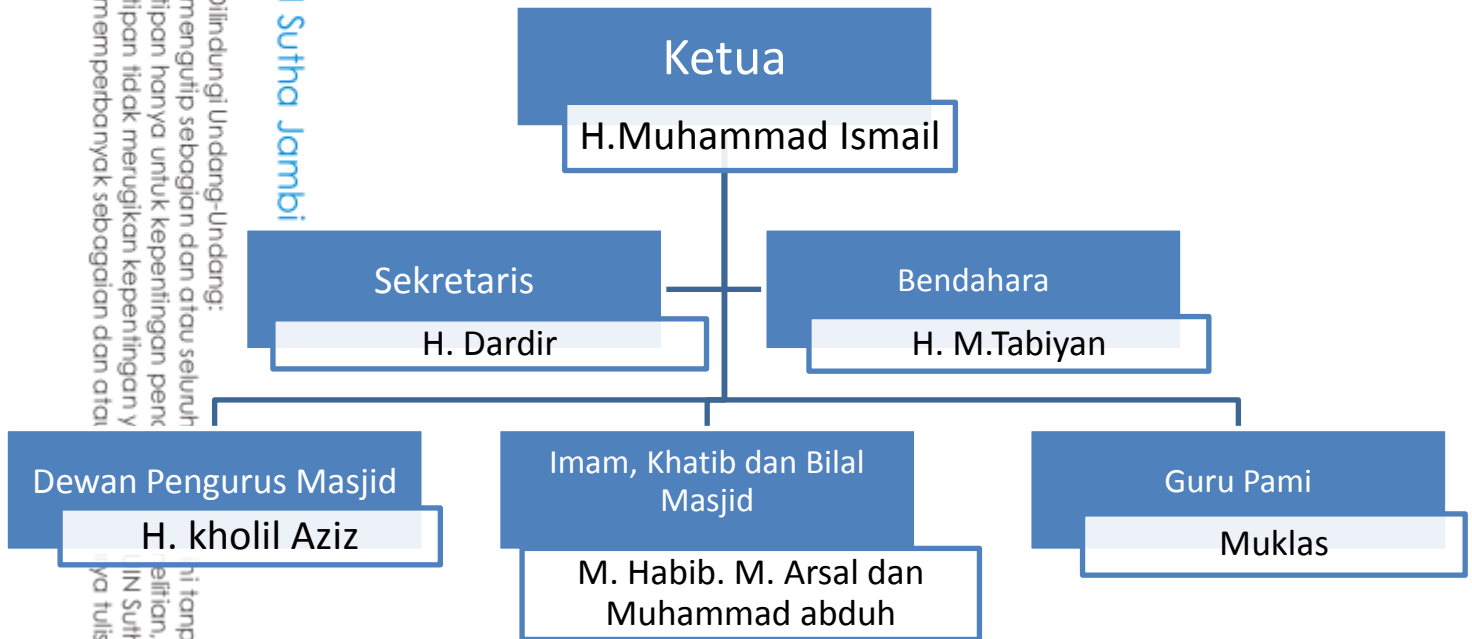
Sutha Jambi

Dilindungi Undang-Undang:
mengutip sebagian dan atau seluruh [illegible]
tipan hanya untuk kepentingan pen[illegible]
tipan tidak merugikan kepentingan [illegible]
memperbanyak sebagian dan ata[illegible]

Ketua
H.Muhammad Ismail

Sekretaris
H. Dardir

Bendahara
H. M.Tabiyan

Dewan Pengurus Masjid
H. kholil Aziz

Imam, Khatib dan Bilal Masjid
M. Habib. M. Arsal dan Muhammad abduh

Guru Pami
Muklas